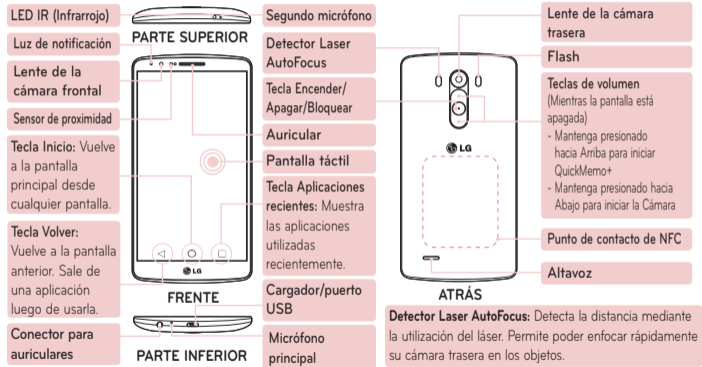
LED IR (Infrarrojo)

PARTE SUPERIOR

Segundo micrófono

Luz de notificación

Lente de la cámara frontal

Sensor de proximidad

Tecla Inicio: Vuelve a la pantalla principal desde cualquier pantalla.

Tecla Volver: Vuelve a la pantalla anterior. Sale de una aplicación luego de usarla.

Conector para auriculares

FRENTE

PARTE INFERIOR

Detector Laser AutoFocus

Tecla Encender/ Apagar/Bloquear

Auricular

Pantalla táctil

Tecla Aplicaciones recientes: Muestra las aplicaciones utilizadas recientemente.

Cargador/puerto USB

Micrófono principal

LG

ATRÁS

Lente de la cámara trasera

Flash

Teclas de volumen (Mientras la pantalla está apagada)
- Mantenga presionado hacia Arriba para iniciar QuickMemo+
- Mantenga presionado hacia Abajo para iniciar la Cámara

Punto de contacto de NFC

Altavoz

Detector Laser AutoFocus: Detecta la distancia mediante la utilización del láser. Permite poder enfocar rápidamente su cámara trasera en los objetos.